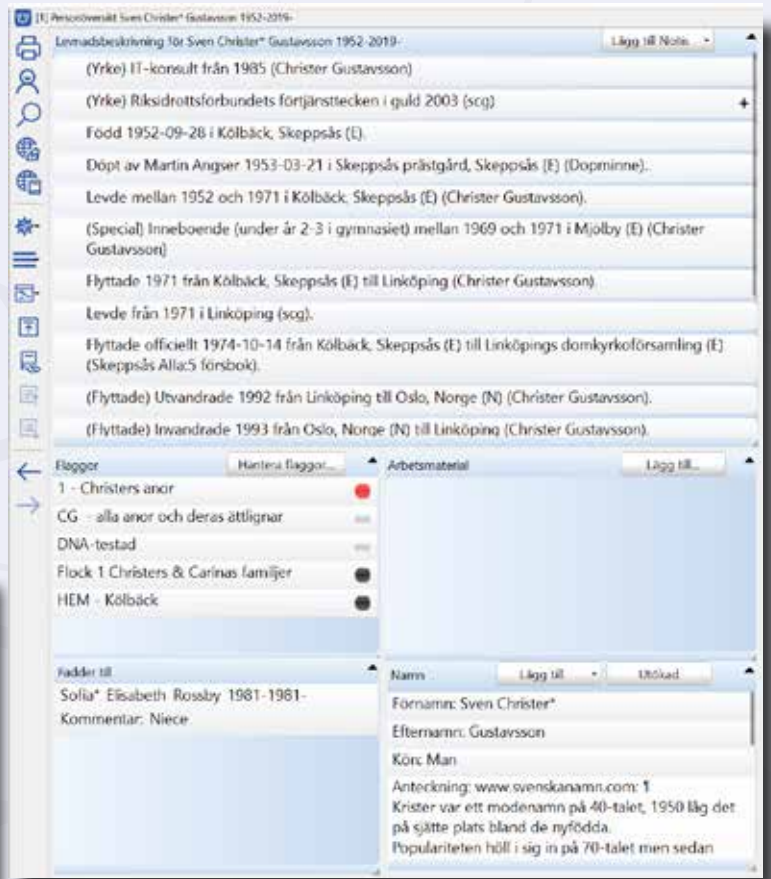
[E] Personöversikt Sven Christer* Gustavsson 1952-2019-

Levnadsbeskrivning för Sven Christer* Gustavsson 1952-2019-

Lägg till Notis...

(Yrke) IT-konsult från 1985 (Christer Gustavsson)

(Yrke) Riksidrottsförbundets förtjänsttecken i guld 2003 (scg)

Född 1952-09-28 i Kölbäck, Skeppsås (E).

Döpt av Martin Angser 1953-03-21 i Skeppsås prästgård, Skeppsås (E) (Dopminne).

Levde mellan 1952 och 1971 i Kölbäck, Skeppsås (E) (Christer Gustavsson).

(Special) Inneboende (under år 2-3 i gymnasiet) mellan 1969 och 1971 i Mjölby (E) (Christer Gustavsson)

Flyttade 1971 från Kölbäck, Skeppsås (E) till Linköping (Christer Gustavsson).

Levde från 1971 i Linköping (scg).

Flyttade officiellt 1974-10-14 från Kölbäck, Skeppsås (E) till Linköpings domkyrkoförsamling (E) (Skeppsås AIIa:5 försbok).

(Flyttade) Utvandrade 1992 från Linköping till Oslo, Norge (N) (Christer Gustavsson).

(Flyttade) Invandrade 1993 från Oslo, Norge (N) till Linköping (Christer Gustavsson).

Flaggor

Hantera flaggor...

1 - Christers anor

CG - alla anor och deras ättlingar

DNA-testad

Flock 1 Christers & Carinas familjer

HEM - Kölbäck

Arbetsmaterial

Lägg till...

Fadder till

Solia* Elisabeth Rossby 1981-1981-

Kommentar: Niece

Namn

Lägg till

Utökad

Förnamn: Sven Christer*

Efternamn: Gustavsson

Kön: Man

Anteckning: www.svenskanamn.com: 1
Krister var ett modenamn på 40-talet, 1950 låg det på sjätte plats bland de nyfödda.
Populariteten höll i sig in på 70-talet men sedan